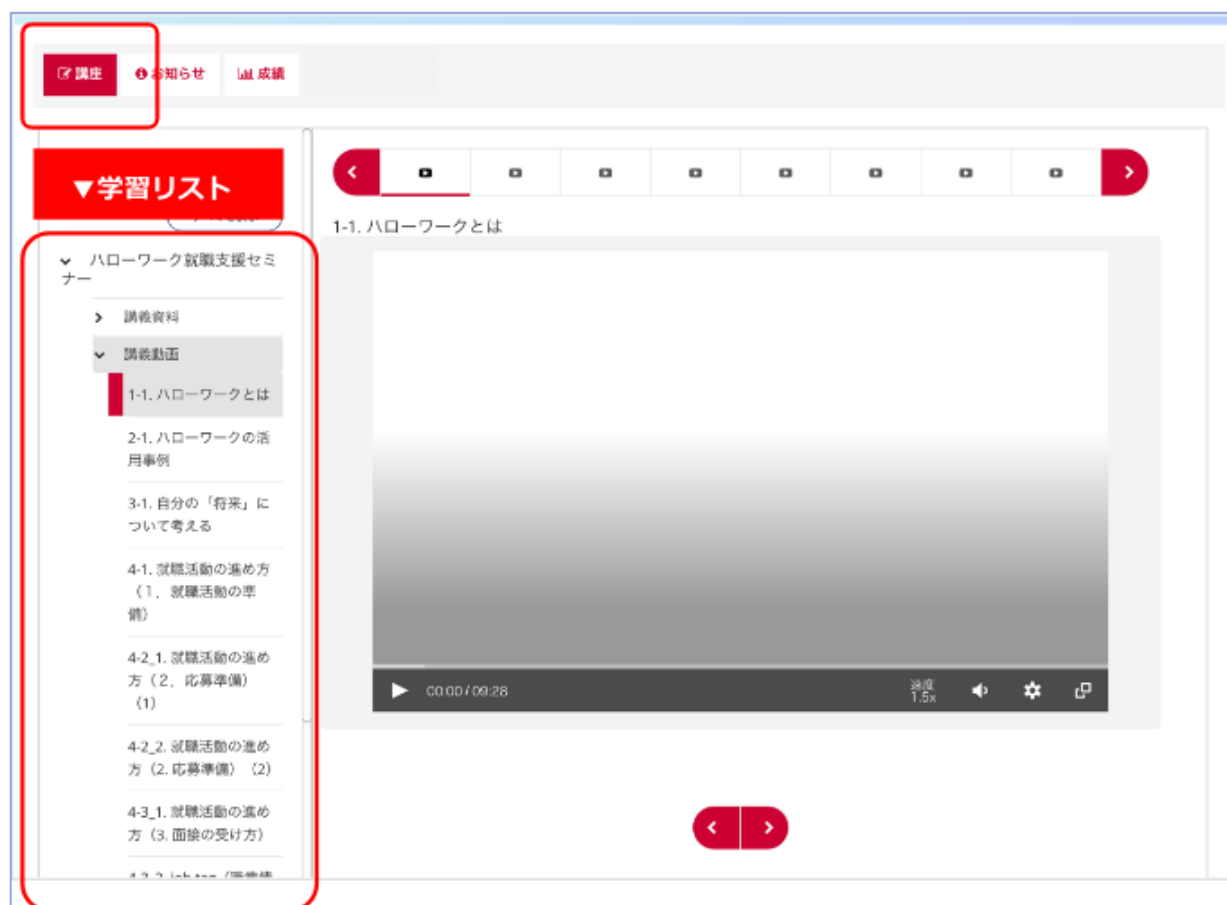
講座 お知らせ 成績

▼学習リスト

ハローワーク就職支援セミナー

講義資料

講義動画

1-1. ハローワークとは

2-1. ハローワークの活用事例

3-1. 自分の「将来」について考える

4-1. 就職活動の進め方（1．就職活動の準備）

4-2_1. 就職活動の進め方（2．応募準備）（1）

4-2_2. 就職活動の進め方（2. 応募準備）（2）

4-3_1. 就職活動の進め方（3. 面接の受け方）

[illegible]

1-1. ハローワークとは

00:00 / 09:28

速度 1.5x